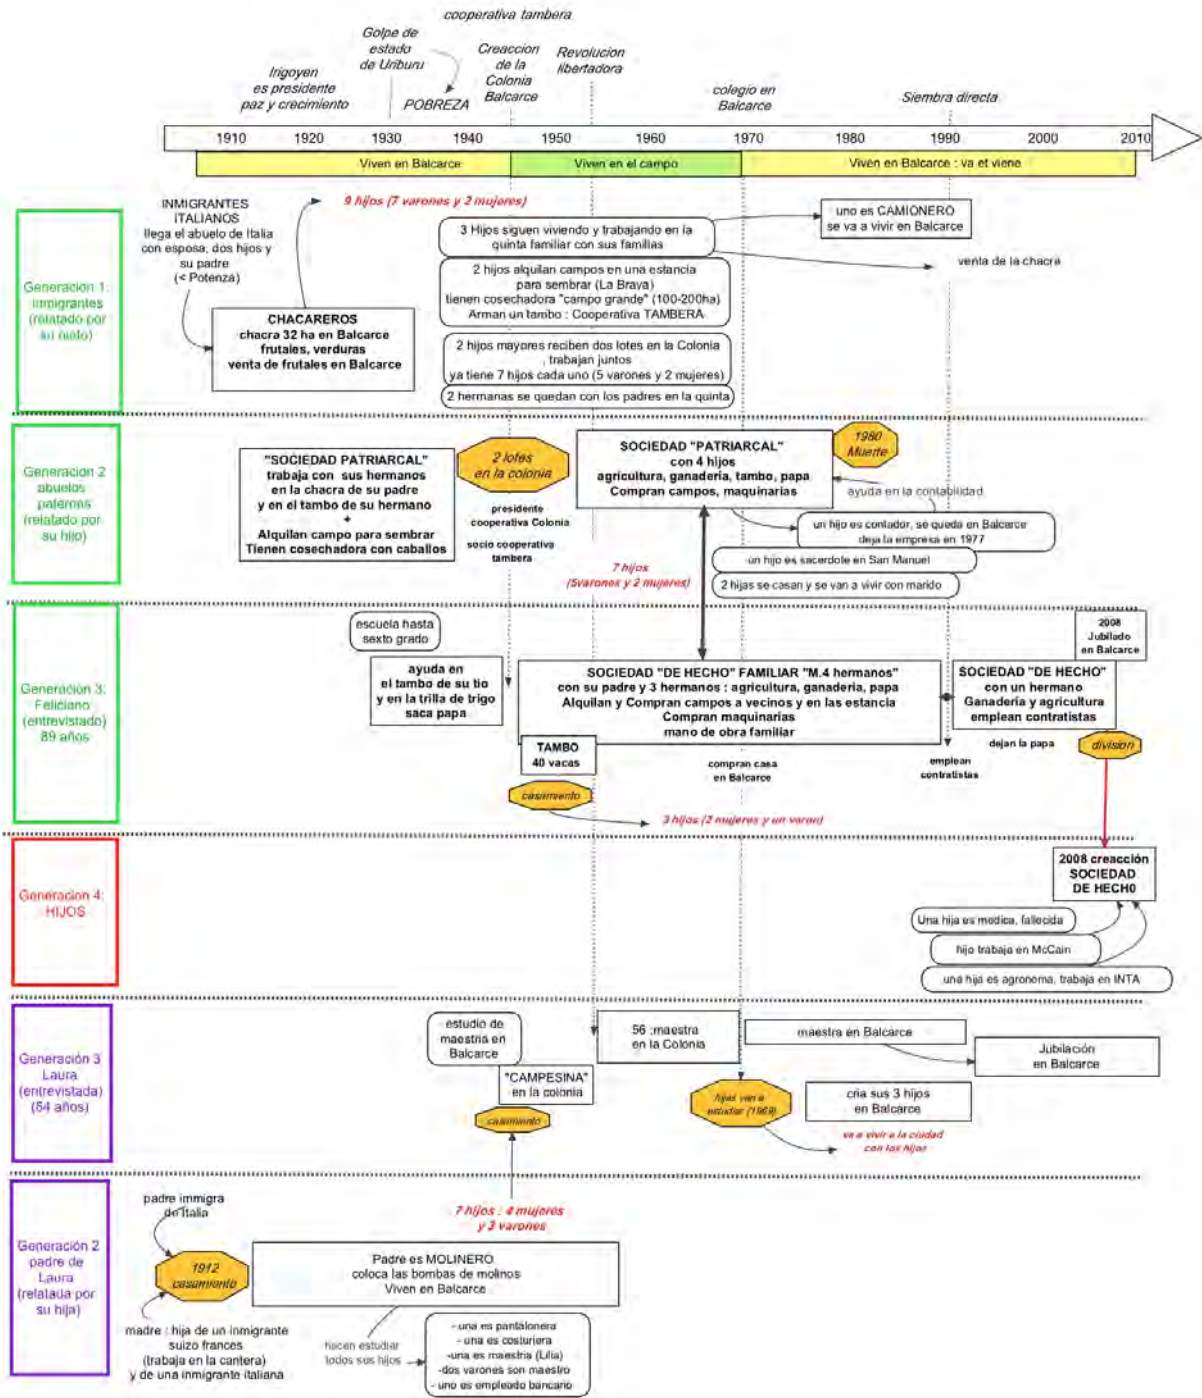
cooperativa tambera

Golpe de estado de Uriburu

Irigoyen es presidente paz y crecimiento

POBREZA

Creaccion de la Colonia Balcarce

Revolucion libertadora

colegio en Balcarce

Siembra directa

1910 1920 1930 1940 1950 1960 1970 1980 1990 2000 2010

Viven en Balcarce | Viven en el campo | Viven en Balcarce : va et viene

Generacion 1: inmigrantes (relatado por su nieto)

INMIGRANTES ITALIANOS llega el abuelo de Italia con esposa, dos hijos y su padre (< Potenza)

CHACAREROS chacra 32 ha en Balcarce frutales, verduras venta de frutales en Balcarce

9 hijos (7 varones y 2 mujeres)

3 Hijos siguen viviendo y trabajando en la quinta familiar con sus familias

uno es CAMIONERO se va a vivir en Balcarce

venta de la chacra

2 hijos alquilan campos en una estancia para sembrar (La Brava) tienen cosechadora "campo grande" (100-200ha) Arman un tambo : Cooperativa TAMBERA

2 hijos mayores reciben dos lotes en la Colonia trabajan juntos ya tiene 7 hijos cada uno (5 varones y 2 mujeres)

2 hermanas se quedan con los padres en la quinta

Generacion 2 abuelos paternos (relatado por su hijo)

"SOCIEDAD PATRIARCAL" trabaja con sus hermanos en la chacra de su padre y en el tambo de su hermano + Alquilan campo para sembrar Tienen cosechadora con caballos

2 lotes en la colonia

presidente cooperativa Colonia

socio cooperativa tambera

SOCIEDAD "PATRIARCAL" con 4 hijos agricultura, ganaderia, tambo, papa Compran campos, maquinarias

1980 Muerte

ayuda en la contabilidad

7 hijos (5varones y 2 mujeres)

un hijo es contador, se queda en Balcarce deja la empresa en 1977

un hijo es sacerdote en San Manuel

2 hijas se casan y se van a vivir con marido

Generación 3: Feliciano (entrevistado) 89 años

escuela hasta sexto grado

ayuda en el tambo de su tio y en la trilla de trigo saca papa

SOCIEDAD "DE HECHO" FAMILIAR "M.4 hermanos" con su padre y 3 hermanos : agricultura, ganaderia, papa Alquilan y Compran campos a vecinos y en las estancia Compran maquinarias mano de obra familiar

2008 Jubilado en Balcarce

SOCIEDAD "DE HECHO" con un hermano Ganaderia y agricultura emplean contratistas

TAMBO 40 vacas

compran casa en Balcarce

emplean contratistas

dejan la papa

division

casamiento

3 hijos (2 mujeres y un varon)

Generacion 4: HIJOS

2008 creacción SOCIEDAD DE HECH0

Una hija es medica, fallecida

hijo trabaja en McCain

una hija es agronoma, trabaja en INTA

Generación 3 Laura (entrevistada) (84 años)

estudio de maestra en Balcarce

"CAMPESINA" en la colonia

casamiento

56 :maestra en la Colonia

maestra en Balcarce

Jubilación en Balcarce

hijas van a estudiar (1969)

cria sus 3 hijos en Balcarce

va a vivir a la ciudad con los hijos

Generación 2 padre de Laura (relatada por su hija)

padre immigra de Italia

1912 casamiento

7 hijos : 4 mujeres y 3 varones

Padre es MOLINERO coloca las bombas de molinos Viven en Balcarce

madre : hija de un inmigrante suizo frances (trabaja en la cantera) y de una inmigrante italiana

hacen estudiar todos sus hijos

- una es pantalonera
- una es costurera
-una es maestra (Lilia)
-dos varones son maestro
- uno es empleado bancario